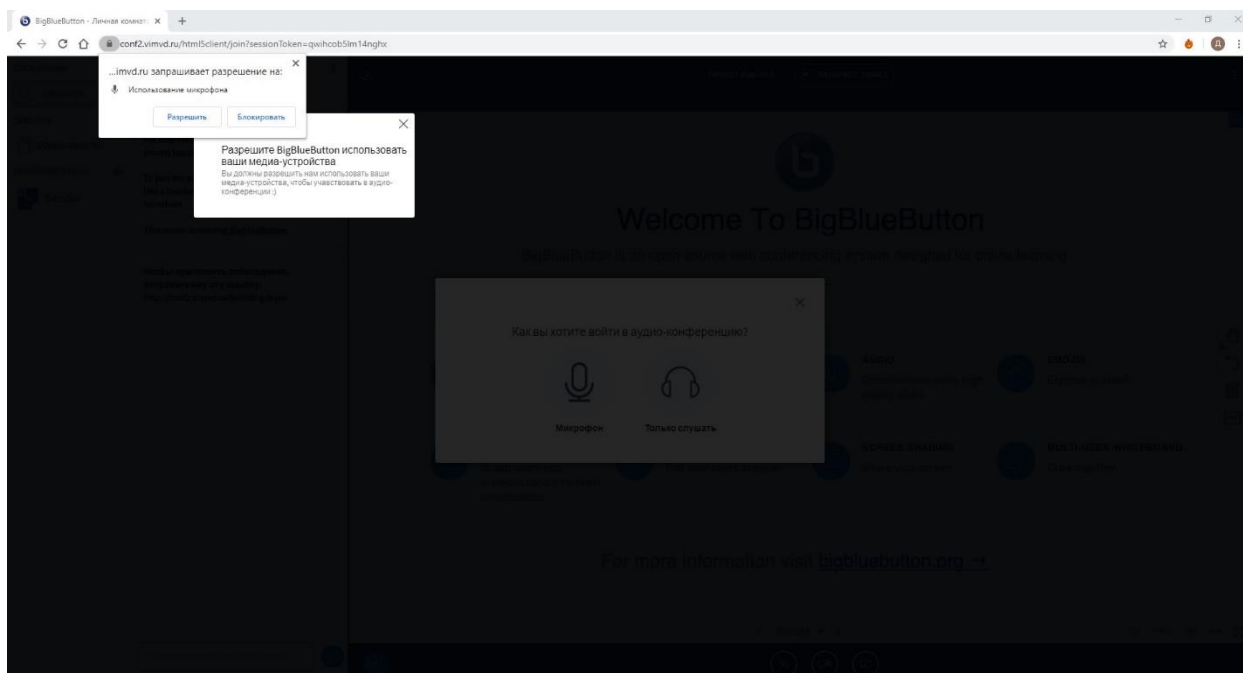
BigBlueButton - Личная комната ×

conf2.vimvd.ru/html5client/join?sessionToken=qwihcob5lm14nghx

...imvd.ru запрашивает разрешение на:

Использование микрофона

Разрешить

Блокировать

Разрешите BigBlueButton использовать ваши медиа-устройства

Вы должны разрешить нам использовать ваши медиа-устройства, чтобы участвовать в аудио-конференции :)

Welcome To BigBlueButton

Как вы хотите войти в аудио-конференцию?

Микрофон

Только слушать

For more information visit bigbluebutton.org →